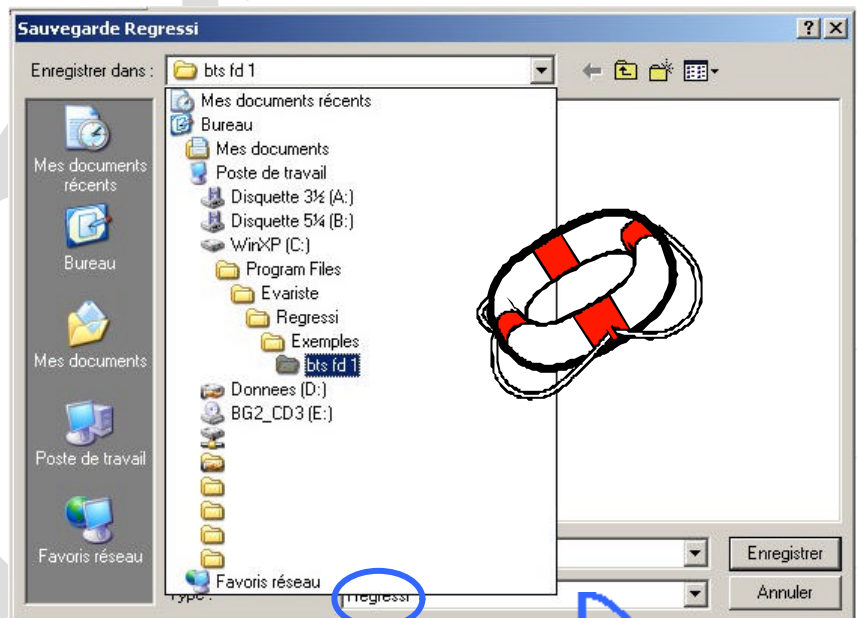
Sauvegarde Regressi

? X

Enregistrer dans : bts fd 1

Mes documents récents
Bureau
Mes documents
Poste de travail
Disquette 3½ (A:)
Disquette 5¼ (B:)
WinXP (C:)
Program Files
Evariste
Regressi
Exemples
bts fd 1
Donnees (D:)
BG2_CD3 (E:)
Favoris réseau

Mes documents récents

Bureau

Mes documents

Poste de travail

Favoris réseau

Type :

Regressi

Enregistrer

Annuler